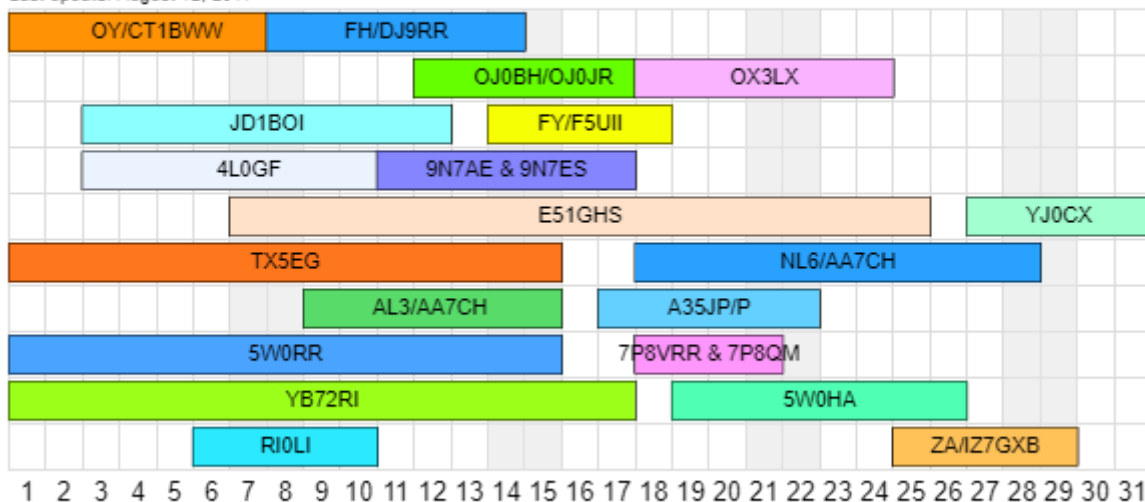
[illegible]

OY/CT1BWW FH/DJ9RR

OJ0BH/OJ0JR OX3LX

JD1BOI FY/F5UII

4L0GF 9N7AE & 9N7ES

E51GHS YJ0CX

TX5EG NL6/AA7CH

AL3/AA7CH A35JP/P

5W0RR 7P8VRR & 7P8QM

YB72RI 5W0HA

RI0LI ZA/IZ7GXB

1 2 3 4 5 6 7 8 9 10 11 12 13 14 15 16 17 18 19 20 21 22 23 24 25 26 27 28 29 30 31